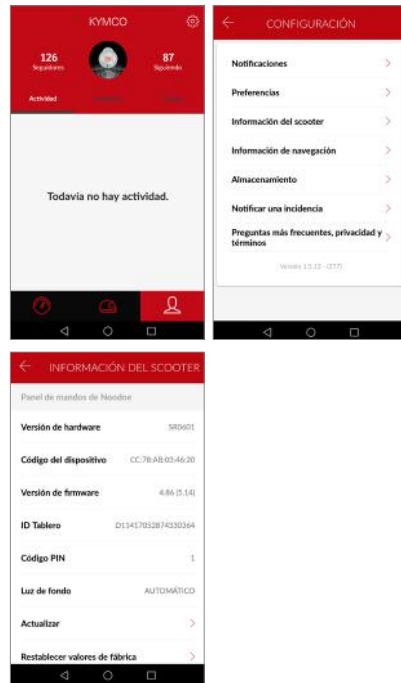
KYMCO

126
Seguidores

87
Siguiendo

Actividad

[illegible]

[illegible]

Todavia no hay actividad.

CONFIGURACIÓN

Notificaciones

Preferencias

Información del scooter

Información de navegación

Almacenamiento

Notificar una incidencia

Preguntas más frecuentes, privacidad y términos

Versión 1.5.12 - (377)

INFORMACIÓN DEL SCOOTER

Panel de mandos de Noodoe

| | |
|---|---|
| Versión de hardware | SR0601 |
| Código del dispositivo | CC:78:AB:03:46:20 |
| Versión de firmware | 4.86 (5.14) |
| ID Tablero | D114170528743330364 |
| Código PIN | 1 |
| Luz de fondo | AUTOMÁTICO |
| Actualizar | |
| Restablecer valores de fábrica | |